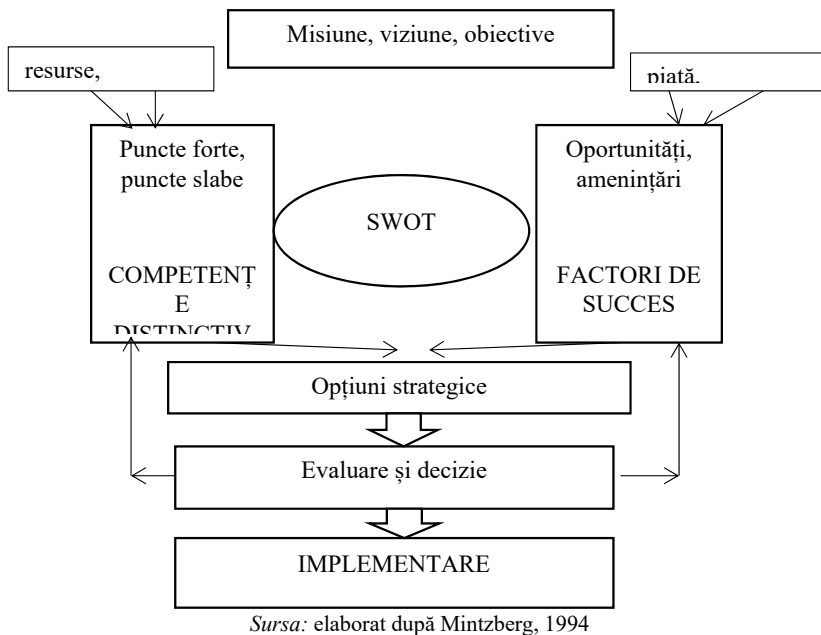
Misiune, viziune, obiective

resurse,

piată.

Puncte forte, puncte slabe

COMPETENȚE DISTINCTIV

SWOT

Oportunități, amenințări

FACTORI DE SUCCES

Opțiuni strategice

Evaluare și decizie

IMPLEMENTARE

*Sursa:* elaborat după Mintzberg, 1994